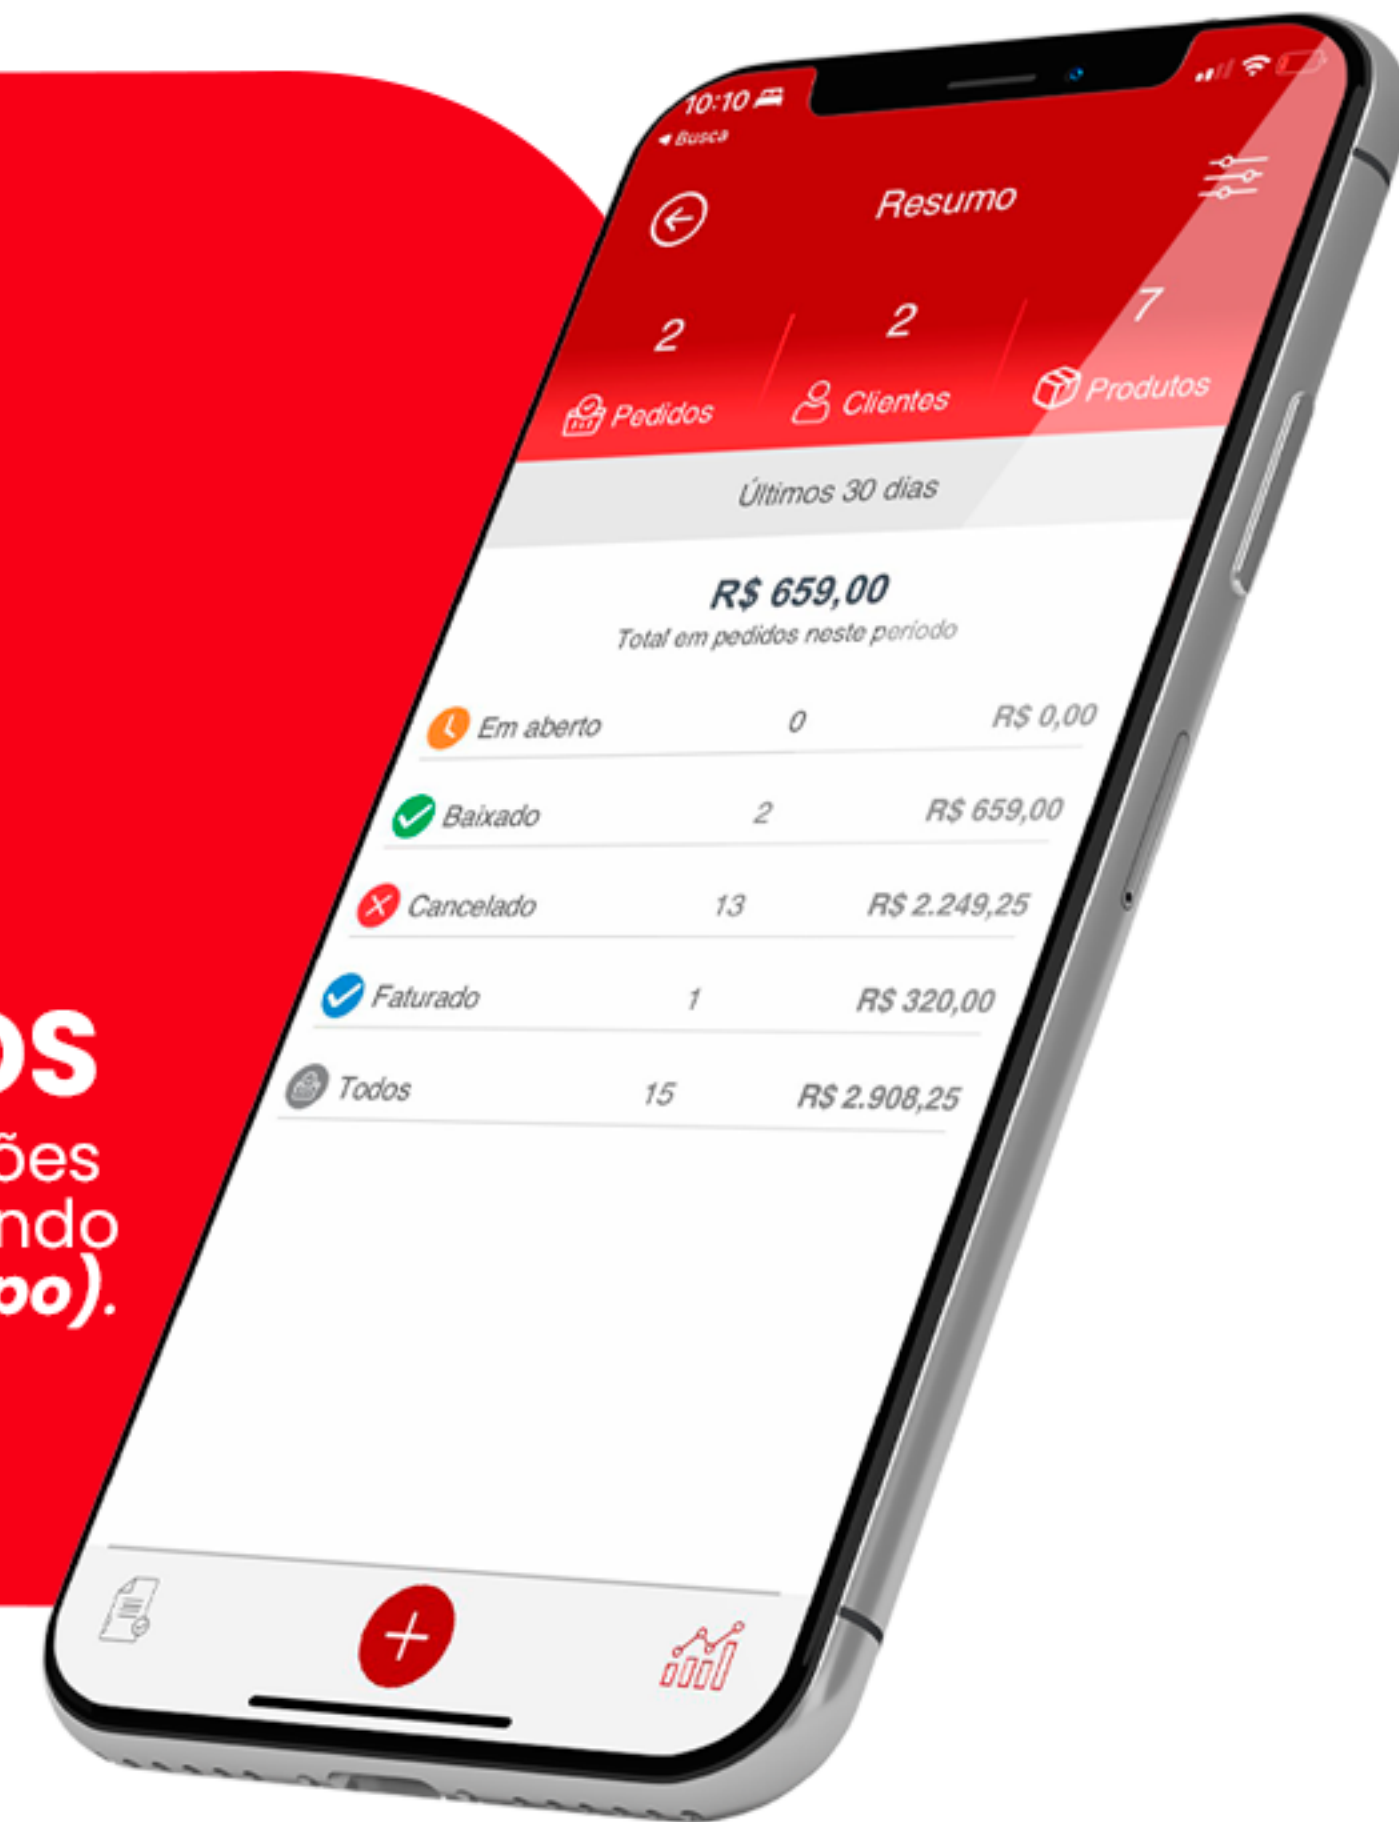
os
ões
ndo
po).

10:10
◂ Busca

Resumo

2
Pedidos

2
Clientes

7
Produtos

Últimos 30 dias

R$ 659,00
Total em pedidos neste período

| | | |
|---|---|---|
| Em aberto | 0 | R$ 0,00 |
| Baixado | 2 | R$ 659,00 |
| Cancelado | 13 | R$ 2.249,25 |
| Faturado | 1 | R$ 320,00 |
| Todos | 15 | R$ 2.908,25 |

+